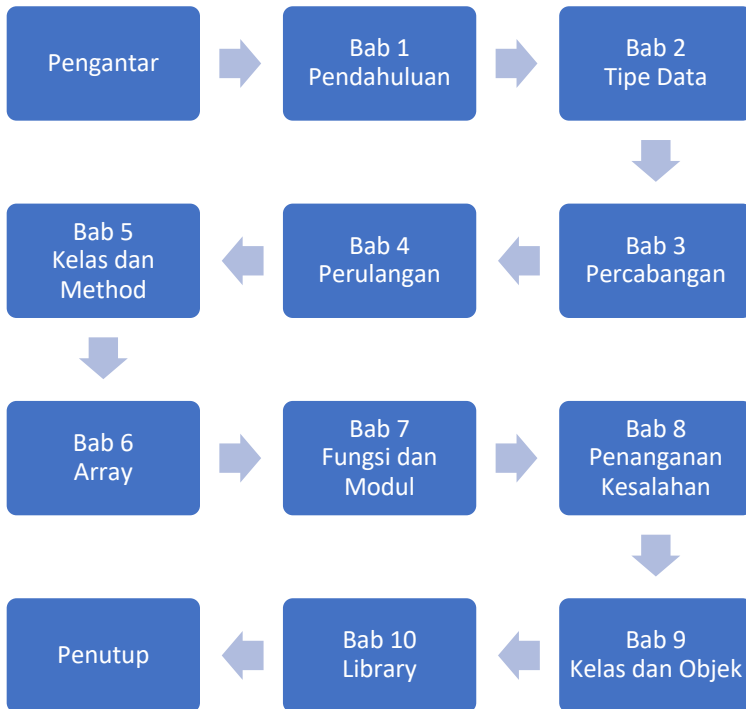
Pengantar

Bab 1
Pendahuluan

Bab 2
Tipe Data

Bab 3
Percabangan

Bab 4
Perulangan

Bab 5
Kelas dan
Method

Bab 6
Array

Bab 7
Fungsi dan
Modul

Bab 8
Penanganan
Kesalahan

Bab 9
Kelas dan Objek

Bab 10
Library

Penutup